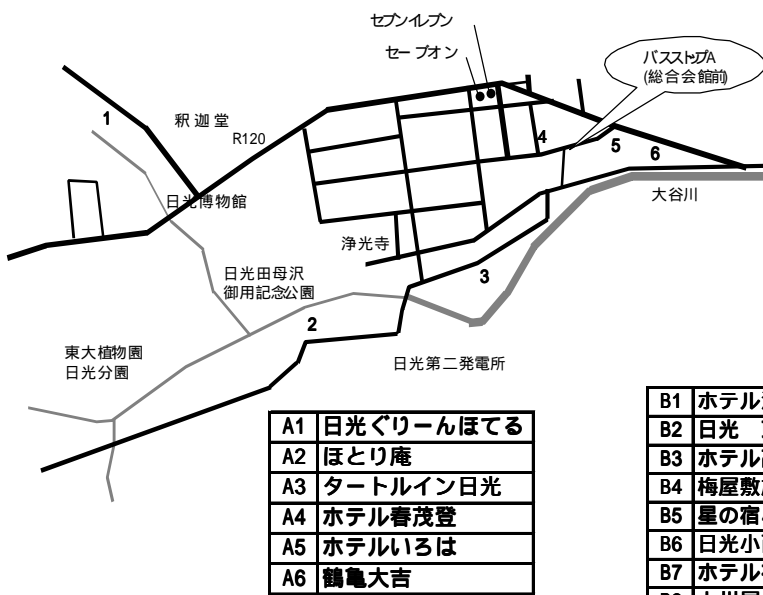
セブンイレブン
セーブオン
バスストップA
(総合会館前)
1
釈迦堂
R120
4
5
6
大谷川
日光博物館
浄光寺
日光田母沢
御用記念公園
3
2
東大植物園
日光分園
日光第二発電所

| A1 | 日光ぐりーんほてる |
|---|---|
| A2 | ほとり庵 |
| A3 | タートルイン日光 |
| A4 | ホテル春茂登 |
| A5 | ホテルいろは |
| A6 | 鶴亀大吉 |

| B1 | ホテル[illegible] |
|---|---|
| B2 | 日光 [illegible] |
| B3 | ホテル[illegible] |
| B4 | 梅屋敷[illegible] |
| B5 | 星の宿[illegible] |
| B6 | 日光小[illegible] |
| B7 | ホテル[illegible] |
| B8 | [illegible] |